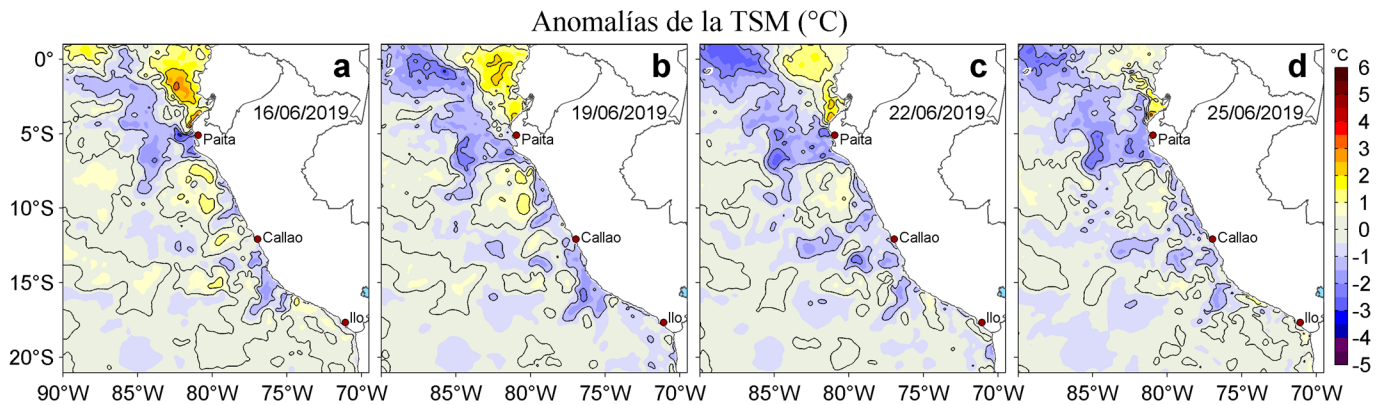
Anomalías de la TSM (°C)

a
16/06/2019
Paita
Callao
Ilo

b
19/06/2019
Paita
Callao
Ilo

c
22/06/2019
Paita
Callao
Ilo

d
25/06/2019
Paita
Callao
Ilo

0°
5°S
10°S
15°S
20°S

90°W 85°W 80°W 75°W 70°W
85°W 80°W 75°W 70°W
85°W 80°W 75°W 70°W
85°W 80°W 75°W 70°W

°C
6
5
4
3
2
1
0
-1
-2
-3
-4
-5